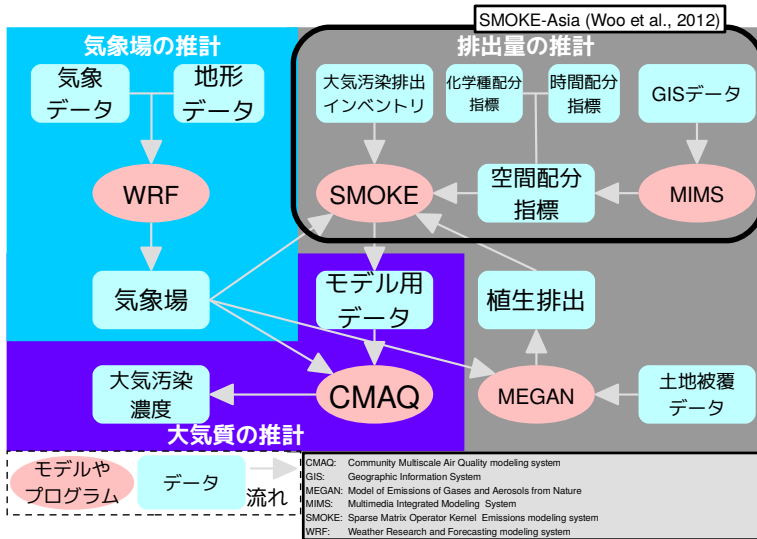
SMOKE-Asia (Woo et al., 2012)

気象場の推計

気象データ

地形データ

WRF

気象場

排出量の推計

大気汚染排出インベントリ

化学種配分指標

時間配分指標

GISデータ

SMOKE

空間配分指標

MIMS

モデル用データ

植生排出

CMAQ

MEGAN

土地被覆データ

大気汚染濃度

大気質の推計

モデルやプログラム

データ

流れ

CMAQ: Community Multiscale Air Quality modeling system
GIS: Geographic Information System
MEGAN: Model of Emissions of Gases and Aerosols from Nature
MIMS: Multimedia Integrated Modeling System
SMOKE: Sparse Matrix Operator Kernel Emissions modeling system
WRF: Weather Research and Forecasting modeling system